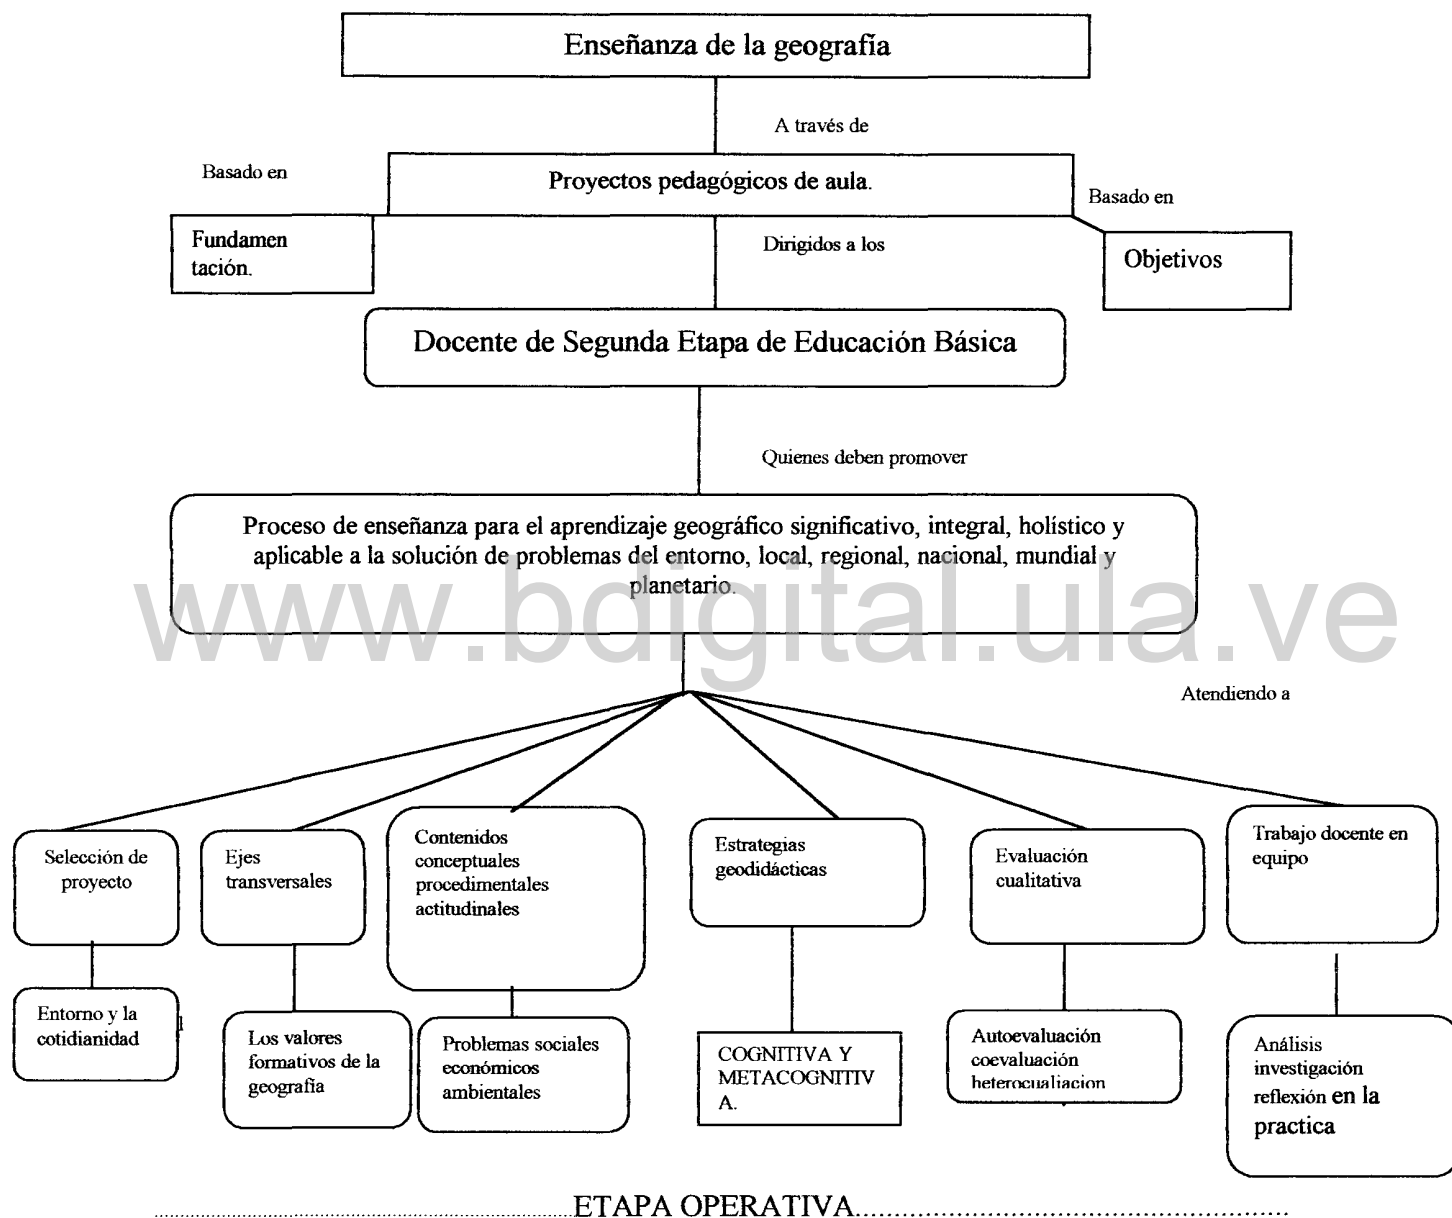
Enseñanza de la geografía

A través de

Basado en

Proyectos pedagógicos de aula.

Basado en

Fundamentación.

Dirigidos a los

Objetivos

Docente de Segunda Etapa de Educación Básica

Quienes deben promover

Proceso de enseñanza para el aprendizaje geográfico significativo, integral, holístico y aplicable a la solución de problemas del entorno, local, regional, nacional, mundial y planetario.

www.bdigital.ula.ve

Atendiendo a

Selección de proyecto

Ejes transversales

Contenidos conceptuales procedimentales actitudinales

Estrategias geodidácticas

Evaluación cualitativa

Trabajo docente en equipo

Entorno y la cotidianidad

Los valores formativos de la geografía

Problemas sociales económicos ambientales

COGNITIVA Y METACOGNITIVA.

Autoevaluación coevaluación heterocualiacion

Análisis investigación reflexión en la practica

ETAPA OPERATIVA